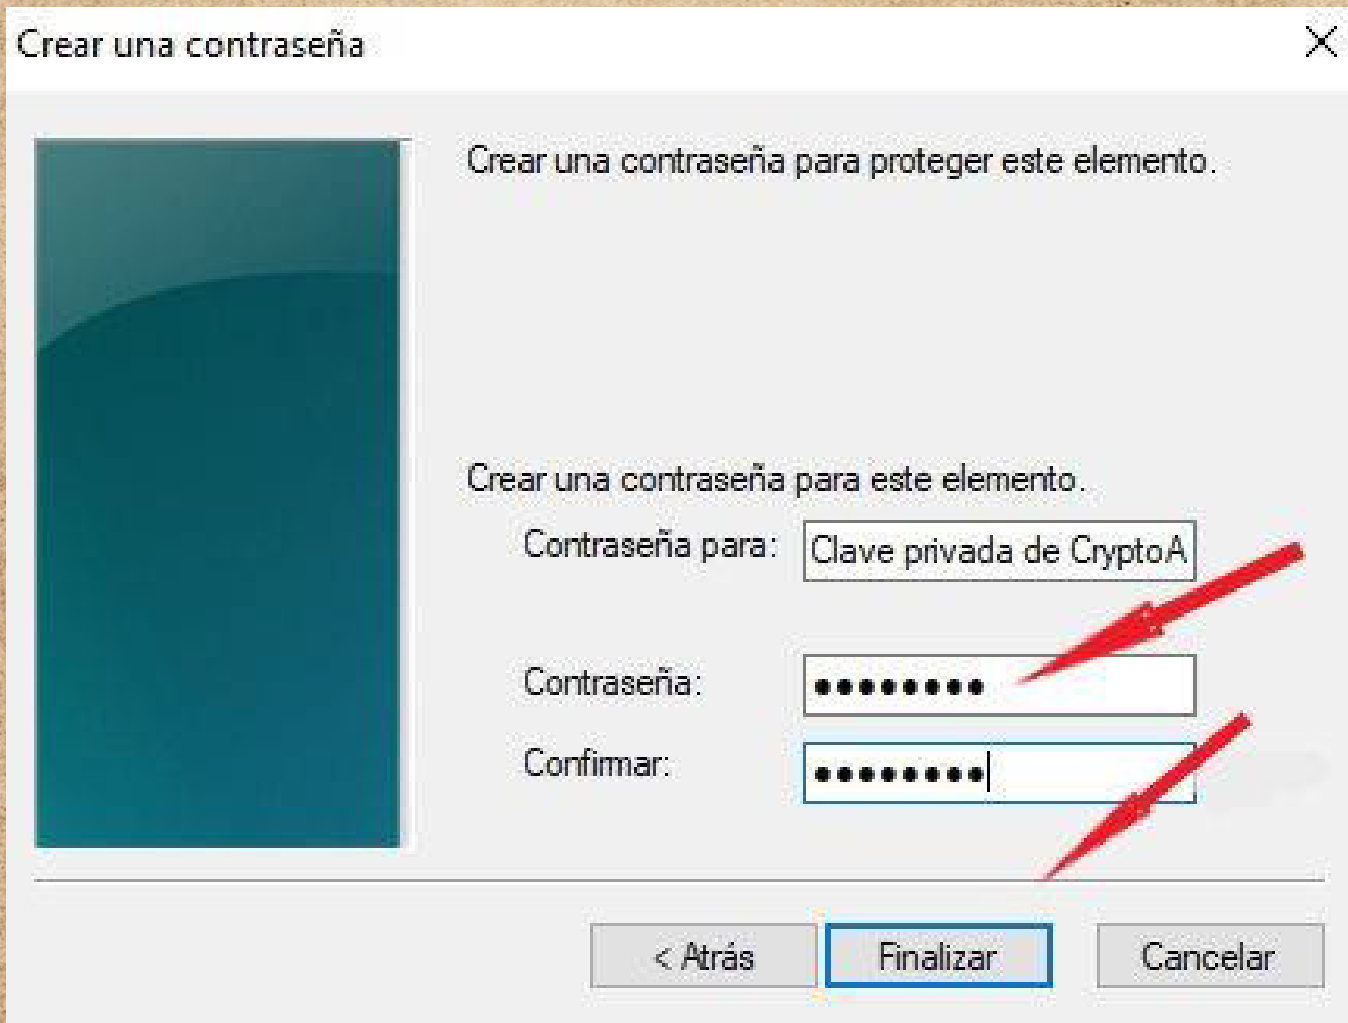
Crear una contraseña

Crear una contraseña para proteger este elemento.

Crear una contraseña para este elemento.

Contraseña para: Clave privada de CryptoA

Contraseña: ●●●●●●●●●

Confirmar: ●●●●●●●●●

< Atrás

Finalizar

Cancelar